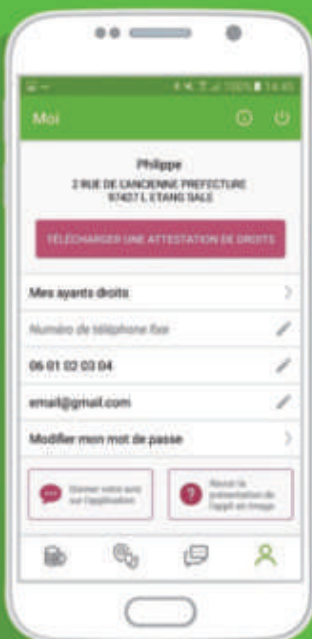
Moi

Philippe
2 RUE DE L'ANCIENNE PREFECTURE
97427 L ETANG SALE

TÉLÉCHARGER UNE ATTESTATION DE DROITS

Mes ayants droits

Numéro de téléphone fixe

06 01 02 03 04

email@gmail.com

Modifier mon mot de passe

Donner votre avis sur l'application

Revoir la présentation de l'appli en image